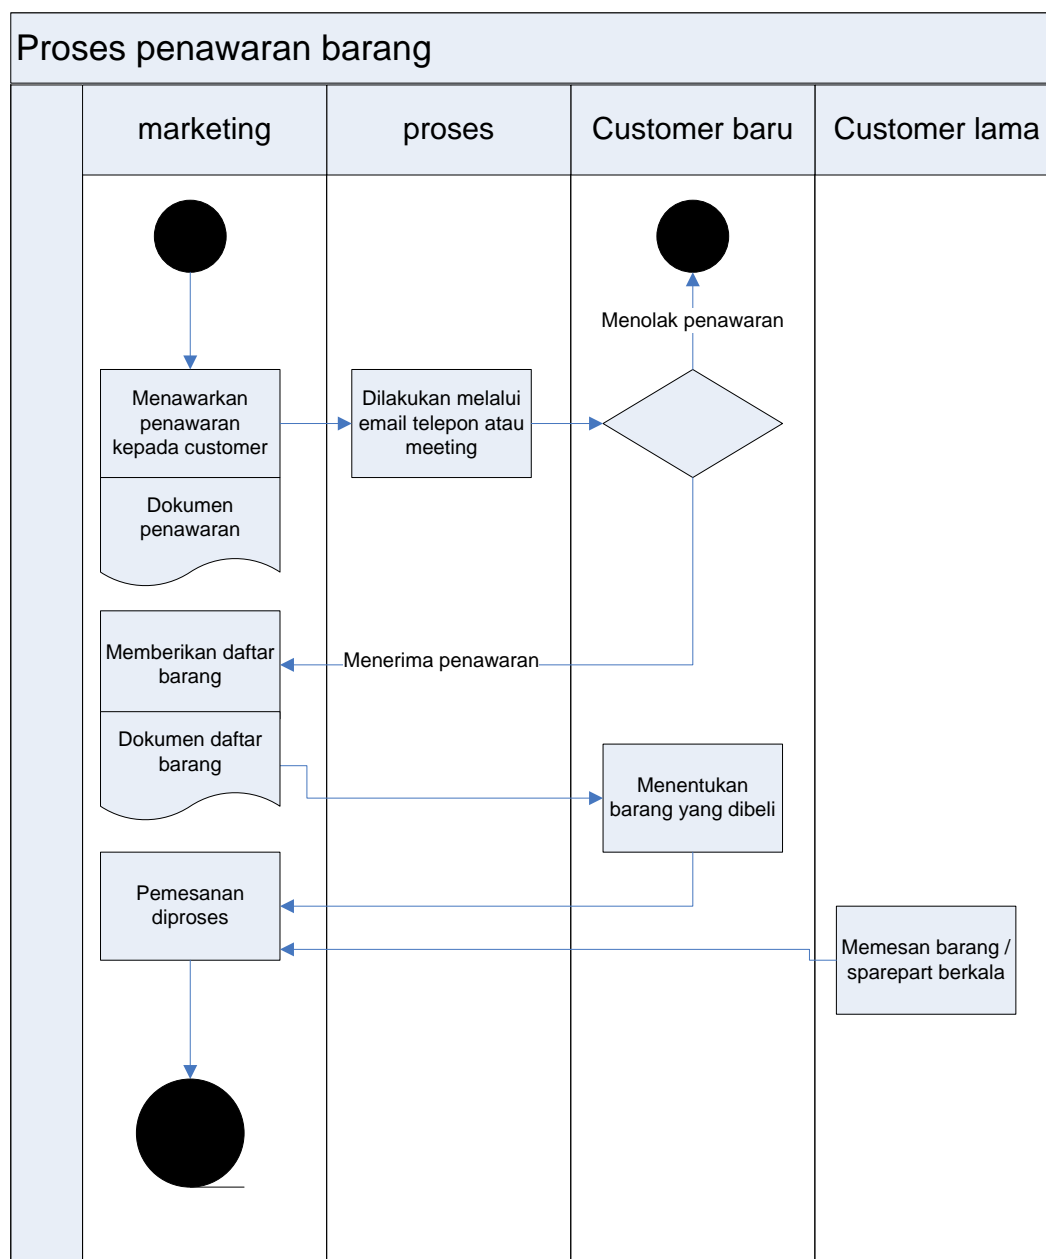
Proses penawaran barang

marketing

proses

Customer baru

Customer lama

Menolak penawaran

Menawarkan penawaran kepada customer

Dilakukan melalui email telepon atau meeting

Dokumen penawaran

Memberikan daftar barang

Menerima penawaran

Dokumen daftar barang

Menentukan barang yang dibeli

Pemesanan diproses

Memesan barang / sparepart berkala